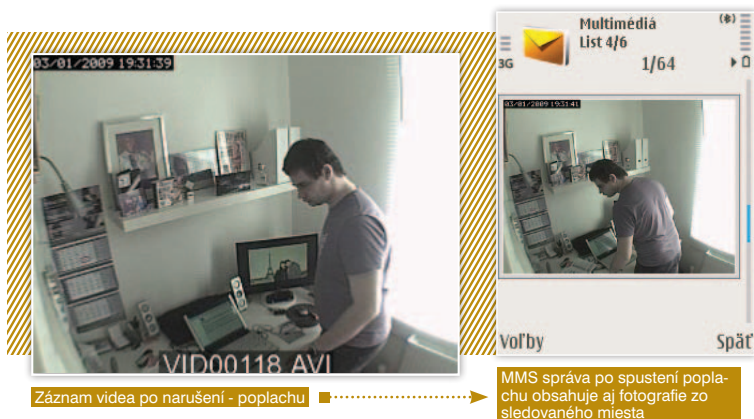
03/01/2009 19:31:39

VID00118.AVI

Záznam videa po narušení - poplachu

Multimédiá
List 4/6
3G
1/64

03/01/2009 19:31:41

Voľby
Späť

MMS správa po spustení poplachu obsahuje aj fotografie zo sledovaného miesta